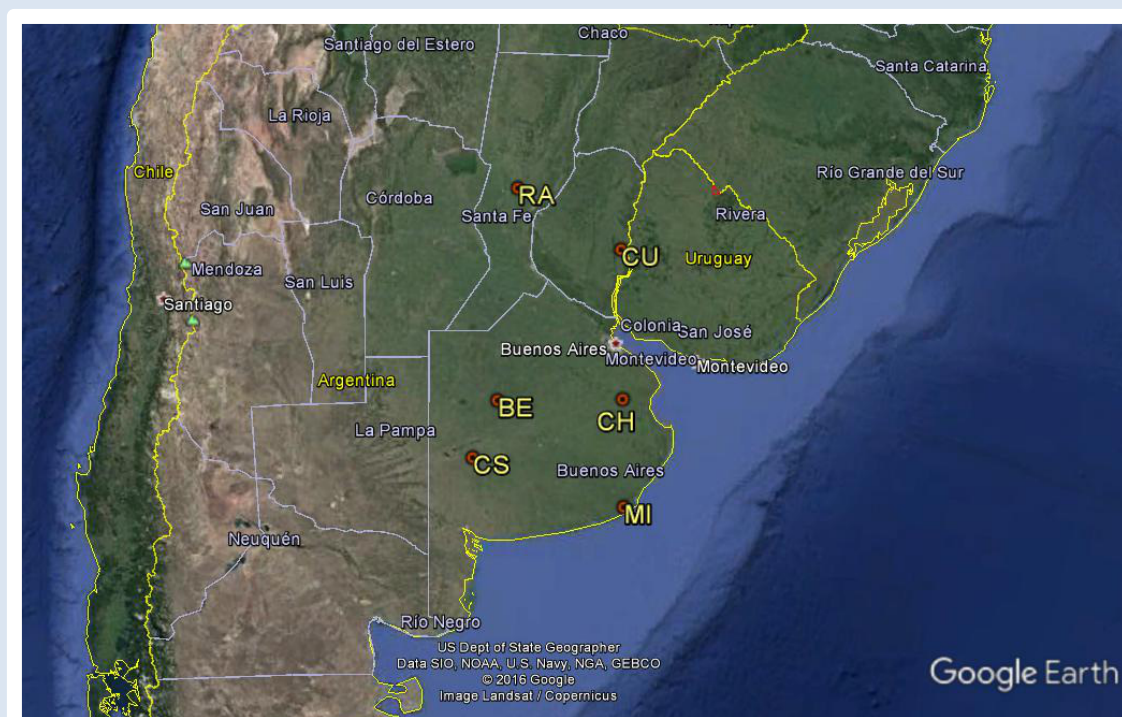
Santiago del Estero
Chaco
Santa Catarina
La Rioja
Chile
Córdoba
RA
Río Grande del Sur
San Juan
Santa Fe
Rivera
CU
Uruguay
Mendoza
San Luis
Santiago
Colonia
San José
Buenos Aires
Montevideo
Montevideo
Argentina
BE
CH
La Pampa
CS
Buenos Aires
MI
Neuquén
Río Negro
US Dept of State Geographer
Data SIO, NOAA, U.S. Navy, NGA, GEBCO
© 2016 Google
Image Landsat / Copernicus
Google Earth